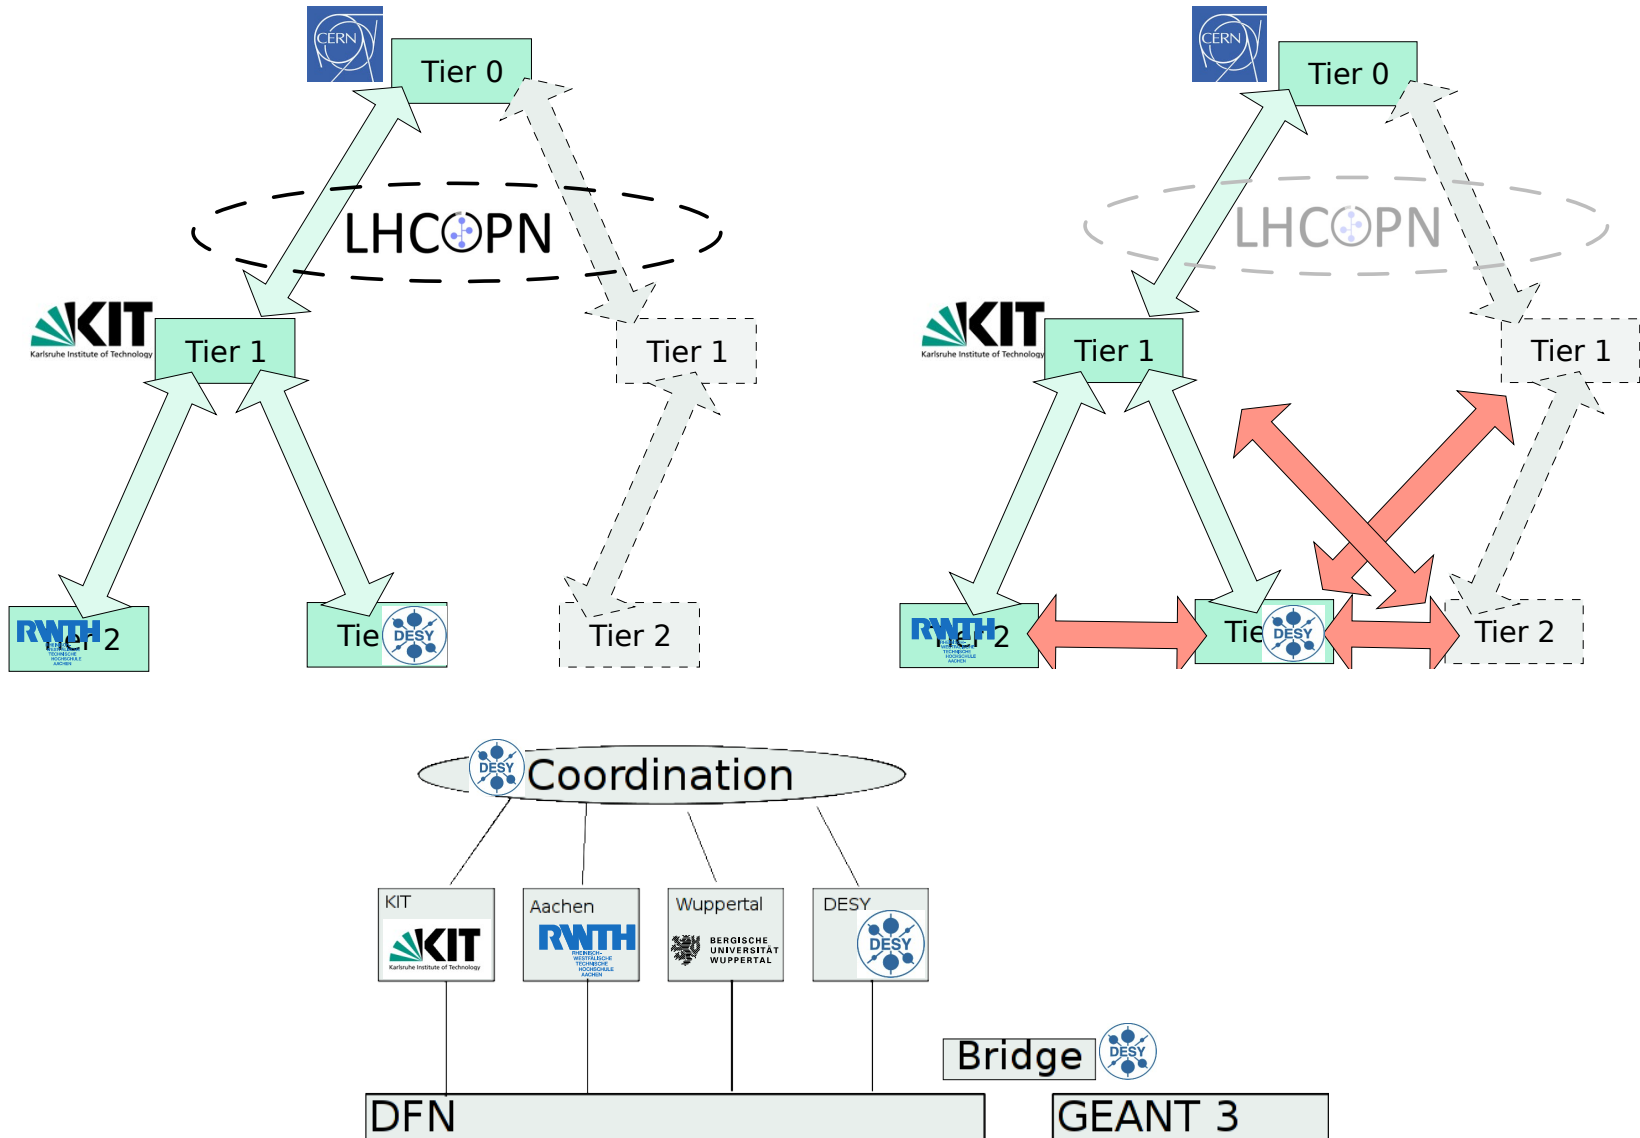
CERN
Tier 0
LHCOPN
KIT
Karlsruhe Institute of Technology
Tier 1
Tier 1
RWTH
Tier 2
Tie
DESY
Tier 2

CERN
Tier 0
LHCOPN
KIT
Karlsruhe Institute of Technology
Tier 1
Tier 1
RWTH
Tier 2
Tie
DESY
Tier 2

DESY
Coordination
KIT
KIT
Karlsruhe Institute of Technology
Aachen
RWTH
RHEINISCH-WESTFÄLISCHE TECHNISCHE HOCHSCHULE AACHEN
Wuppertal
BERGISCHE UNIVERSITÄT WUPPERTAL
DESY
DESY
Bridge
DESY
DFN
GEANT 3